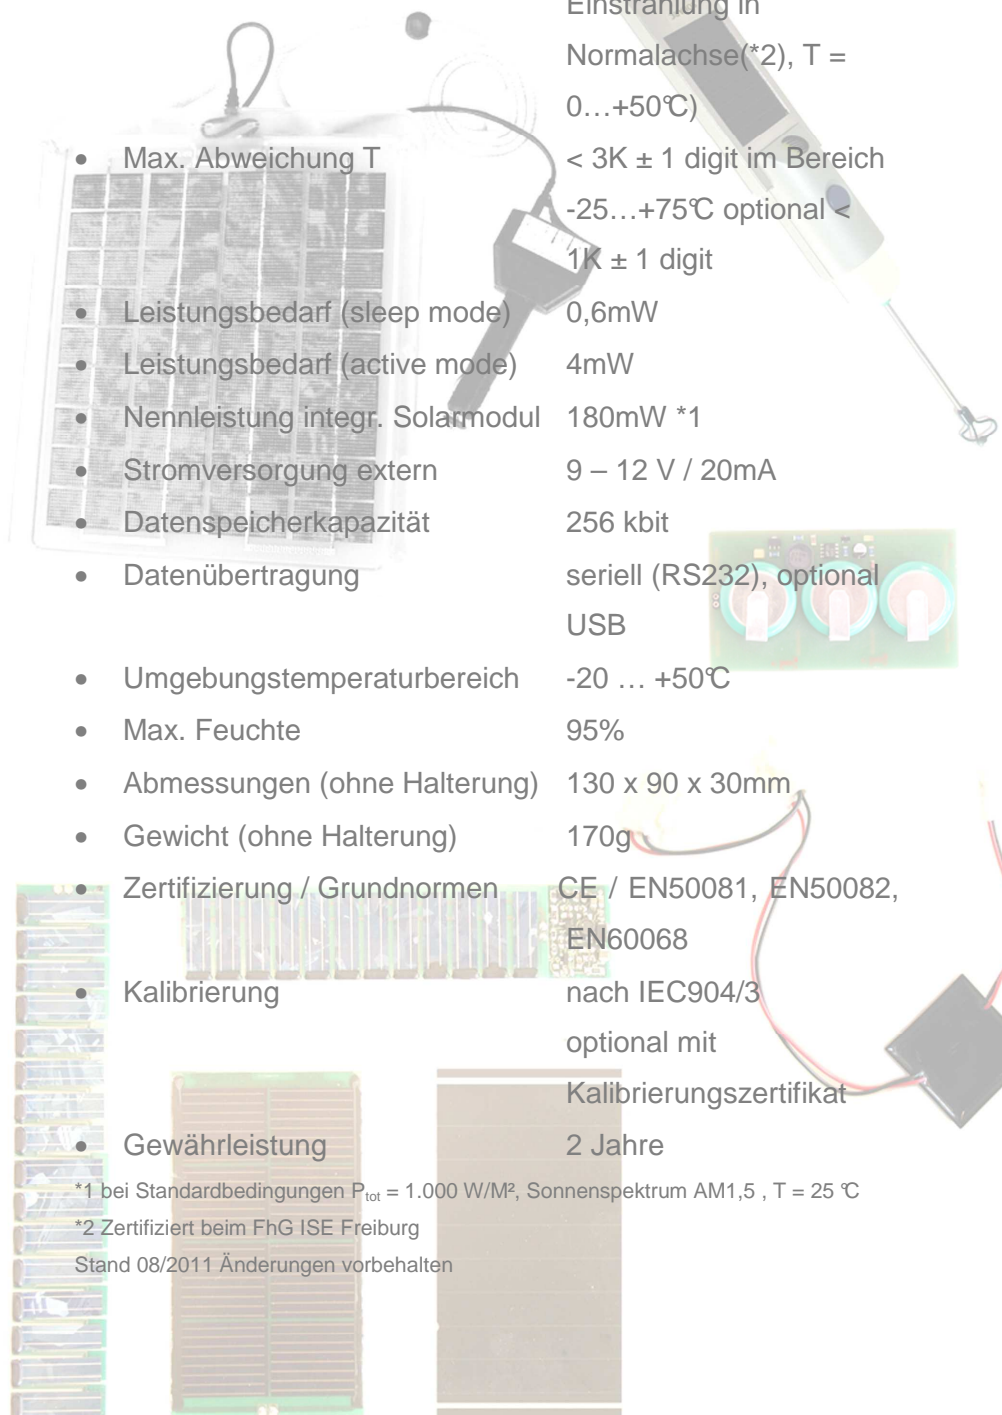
Einstrahlung in Normalachse(*2), T = 0…+50°C)

- Max. Abweichung T < 3K ± 1 digit im Bereich -25…+75°C optional < 1K ± 1 digit
- Leistungsbedarf (sleep mode) 0,6mW
- Leistungsbedarf (active mode) 4mW
- Nennleistung integr. Solarmodul 180mW *1
- Stromversorgung extern 9 – 12 V / 20mA
- Datenspeicherkapazität 256 kbit
- Datenübertragung seriell (RS232), optional USB
- Umgebungstemperaturbereich -20 … +50°C
- Max. Feuchte 95%
- Abmessungen (ohne Halterung) 130 x 90 x 30mm
- Gewicht (ohne Halterung) 170g
- Zertifizierung / Grundnormen CE / EN50081, EN50082, EN60068
- Kalibrierung nach IEC904/3 optional mit Kalibrierungszertifikat
- Gewährleistung 2 Jahre

*1 bei Standardbedingungen $P_{tot}$ = 1.000 W/M², Sonnenspektrum AM1,5 , T = 25 °C
*2 Zertifiziert beim FhG ISE Freiburg
Stand 08/2011 Änderungen vorbehalten